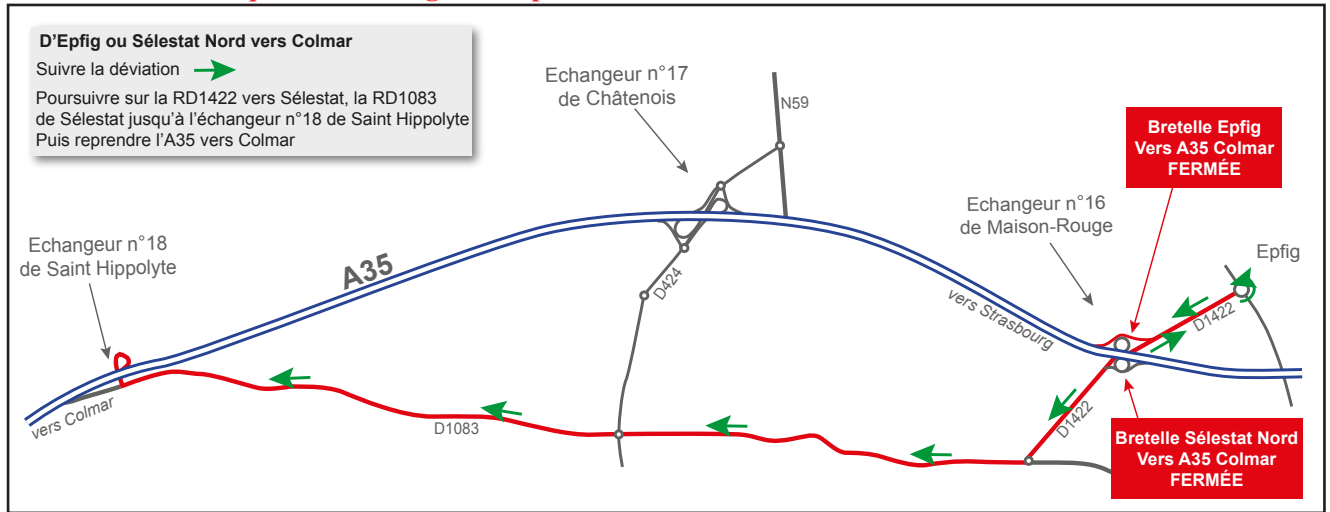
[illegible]

D'Epfig ou Sélestat Nord vers Colmar

Suivre la déviation

Poursuivre sur la RD1422 vers Sélestat, la RD1083 de Sélestat jusqu'à l'échangeur n°18 de Saint Hippolyte Puis reprendre l'A35 vers Colmar

Echangeur n°17 de Châtenois

N59

Bretelle Epfig Vers A35 Colmar FERMÉE

Echangeur n°16 de Maison-Rouge

Epfig

Echangeur n°18 de Saint Hippolyte

A35

D424

vers Strasbourg

D1422

vers Colmar

D1083

D1422

Bretelle Sélestat Nord Vers A35 Colmar FERMÉE